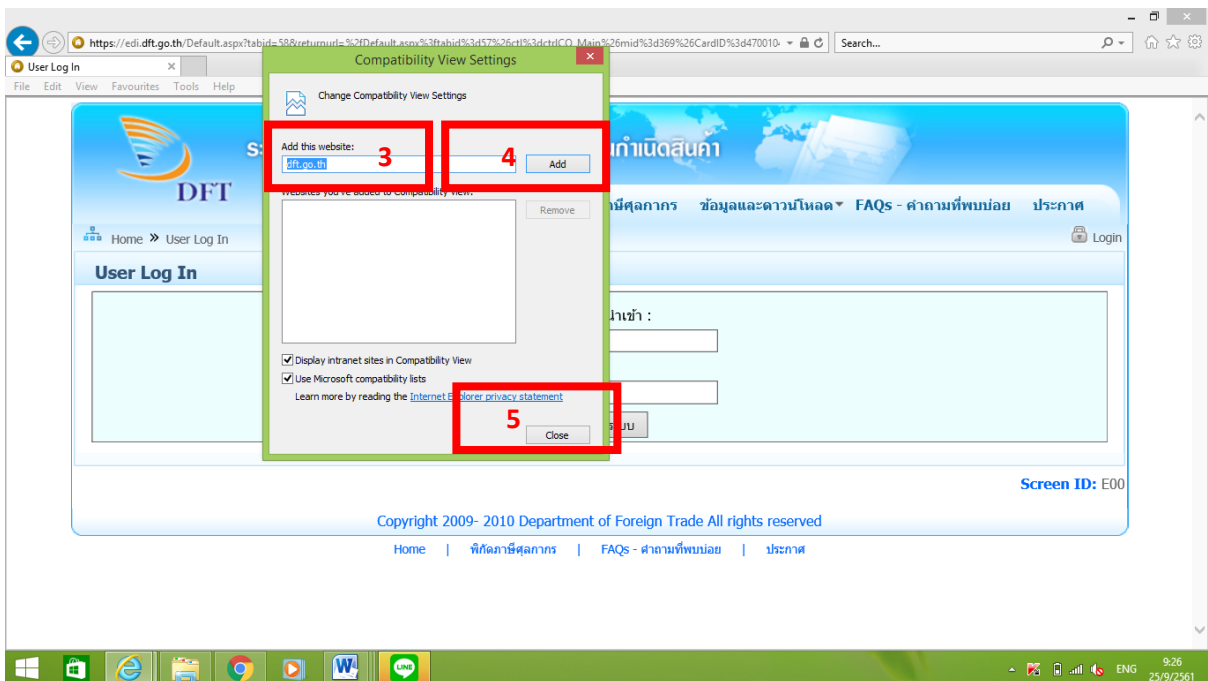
https://edi.dft.go.th/Default.aspx?tabid=58&returnurl=%2fDefault.aspx%3ftabid%3d57%26ctl%3dctrlCO_Main%26mid%3d369%26CardID%3d470010-

Search...

User Log In

File Edit View Favourites Tools Help

Compatibility View Settings

Change Compatibility View Settings

Add this website:

dft.go.th

3

4

Add

Websites you've added to Compatibility View:

Remove

Display intranet sites in Compatibility View

Use Microsoft compatibility lists

Learn more by reading the Internet Explorer privacy statement

5

Close

DFT

ร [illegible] กำเนิดสินค้า

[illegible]ภาษีศุลกากร ข้อมูลและดาวน์โหลด FAQs - คำถามที่พบบ่อย ประกาศ

Home » User Log In

Login

User Log In

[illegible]นำเข้า :

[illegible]บบ

Screen ID: E00

Copyright 2009- 2010 Department of Foreign Trade All rights reserved

Home | พิกัดภาษีศุลกากร | FAQs - คำถามที่พบบ่อย | ประกาศ

ENG

9:26
25/9/2561